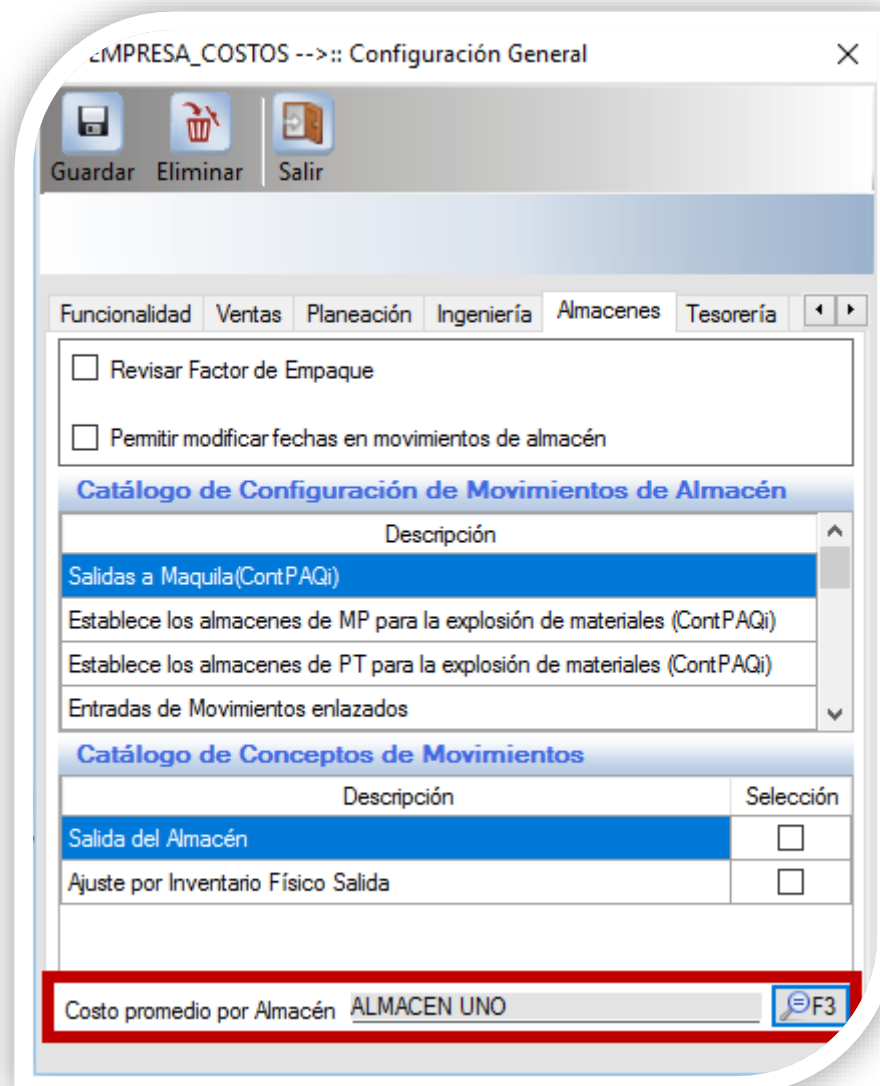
EMPRESA_COSTOS -->:: Configuración General

Guardar Eliminar Salir

Funcionalidad | Ventas | Planeación | Ingeniería | Almacenes | Tesorería

Revisar Factor de Empaque

Permitir modificar fechas en movimientos de almacén

Catálogo de Configuración de Movimientos de Almacén

| Descripción |
|---|
| Salidas a Maquila(ContPAQi) |
| Establece los almacenes de MP para la explosión de materiales (ContPAQi) |
| Establece los almacenes de PT para la explosión de materiales (ContPAQi) |
| Entradas de Movimientos enlazados |

Catálogo de Conceptos de Movimientos

| Descripción | Selección |
|---|---|
| Salida del Almacén | |
| Ajuste por Inventario Físico Salida | |

Costo promedio por Almacén ALMACEN UNO F3